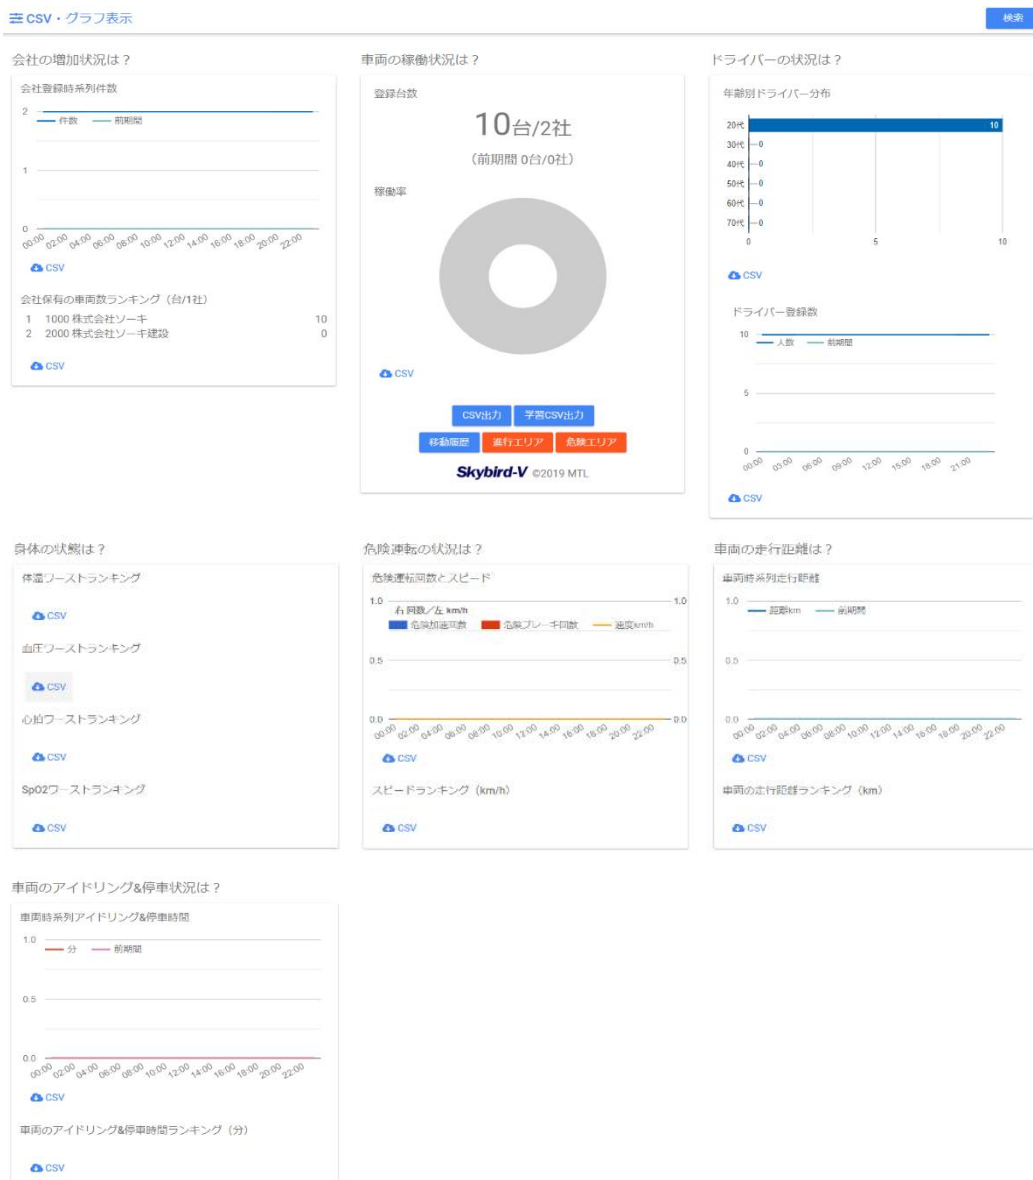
CSV・グラフ表示

検索

会社の増加状況は？

会社登録時系列件数

2
件数 前期間
1
0
00:00 02:00 04:00 06:00 08:00 10:00 12:00 14:00 16:00 18:00 20:00 22:00

CSV

会社保有の車両数ランキング（台/1社）

1 1000 株式会社ソーキ 10
2 2000 株式会社ソーキ建設 0

CSV

車両の稼働状況は？

登録台数

10台/2社

（前期間 0台/0社）

稼働率

CSV

CSV出力 学習CSV出力
移動履歴 進行エリア 危険エリア

Skybird-V ©2019 MTL

ドライバーの状況は？

年齢別ドライバー分布

20代 10
30代 0
40代 0
50代 0
60代 0
70代 0
0 5 10

CSV

ドライバー登録数

10
人数 前期間
5
0
00:00 03:00 06:00 09:00 12:00 15:00 18:00 21:00

CSV

身体の状態は？

体温ワーストランキング

CSV

血圧ワーストランキング

CSV

心拍ワーストランキング

CSV

SpO2ワーストランキング

CSV

危険運転の状況は？

危険運転回数とスピード

1.0 1.0
右 回数／左 km/h
危険加速回数 危険ブレーキ回数 速度km/h
0.5 0.5
0.0 0.0
00:00 02:00 04:00 06:00 08:00 10:00 12:00 14:00 16:00 18:00 20:00 22:00

CSV

スピードランキング（km/h）

CSV

車両の走行距離は？

車両時系列走行距離

1.0
距離km 前期間
0.5
0.0
00:00 02:00 04:00 06:00 08:00 10:00 12:00 14:00 16:00 18:00 20:00 22:00

CSV

車両の走行距離ランキング（km）

CSV

車両のアイドリング&停車状況は？

車両時系列アイドリング&停車時間

1.0
分 前期間
0.5
0.0
00:00 02:00 04:00 06:00 08:00 10:00 12:00 14:00 16:00 18:00 20:00 22:00

CSV

車両のアイドリング&停車時間ランキング（分）

CSV